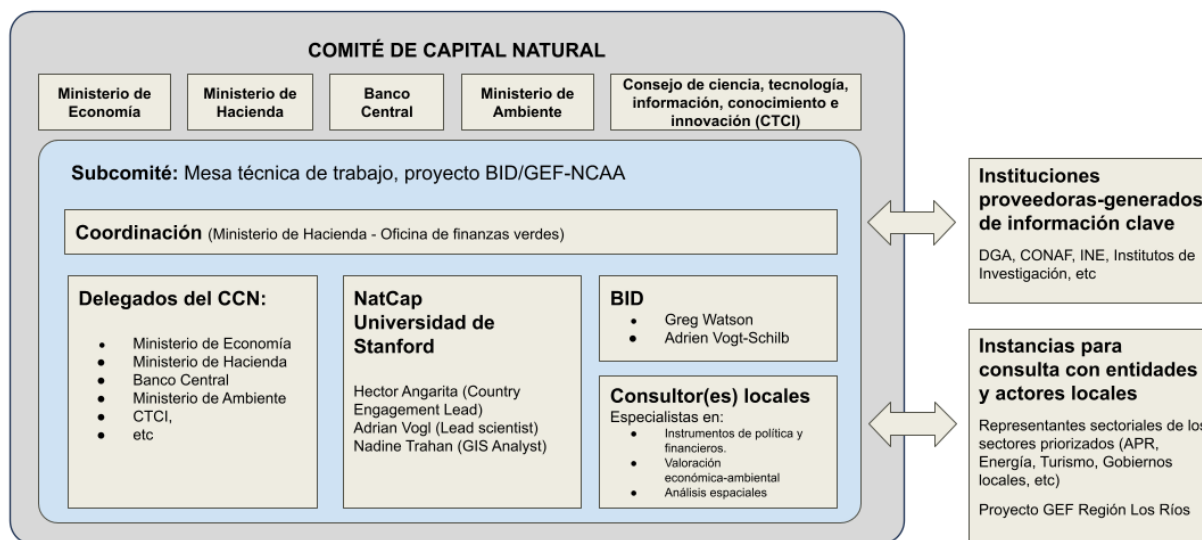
COMITÉ DE CAPITAL NATURAL

Ministerio de Economía

Ministerio de Hacienda

Banco Central

Ministerio de Ambiente

Consejo de ciencia, tecnología, información, conocimiento e innovación (CTCI)

Subcomité: Mesa técnica de trabajo, proyecto BID/GEF-NCAA

Coordinación (Ministerio de Hacienda - Oficina de finanzas verdes)

Delegados del CCN:

- Ministerio de Economía
- Ministerio de Hacienda
- Banco Central
- Ministerio de Ambiente
- CTCI,
- etc

NatCap Universidad de Stanford

Hector Angarita (Country Engagement Lead)
Adrian Vogl (Lead scientist)
Nadine Trahan (GIS Analyst)

BID

- Greg Watson
- Adrien Vogt-Schilb

Consultor(es) locales

Especialistas en:

- Instrumentos de política y financieros.
- Valoración económica-ambiental
- Análisis espaciales

Instituciones proveedoras-generados de información clave

DGA, CONAF, INE, Institutos de Investigación, etc

Instancias para consulta con entidades y actores locales

Representantes sectoriales de los sectores priorizados (APR, Energía, Turismo, Gobiernos locales, etc)

Proyecto GEF Región Los Ríos